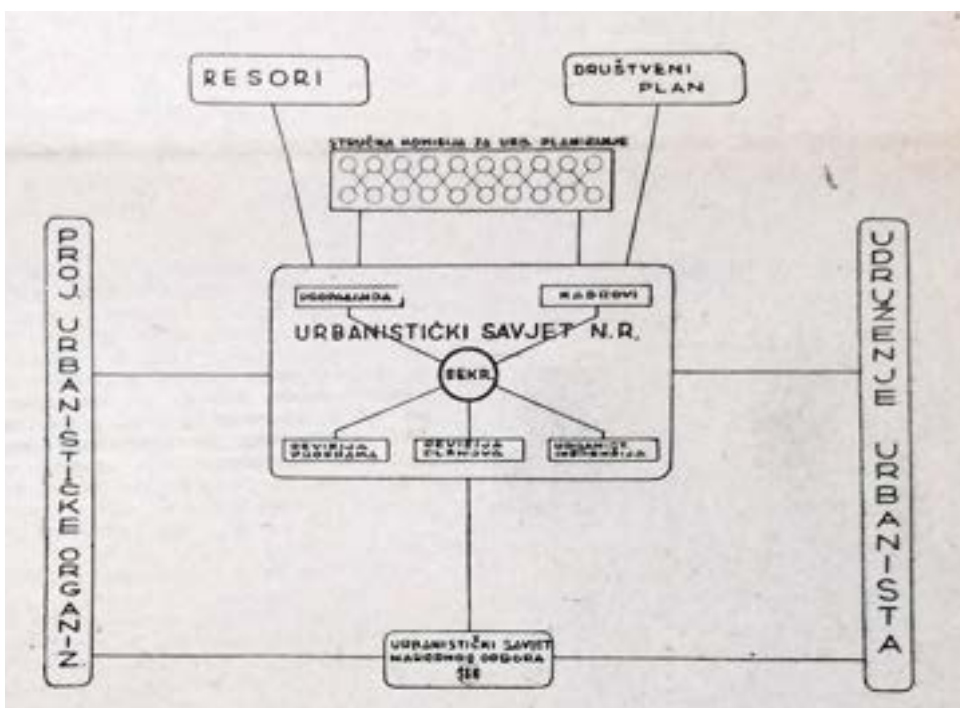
RESORI

DRUŠTVENI PLAN

STRUČNA KOMISIJA ZA URB. PLANIRANJE

PROJ. URBANISTIČKE ORGANIZ.

UDRUŽENJE URBANISTA

PROPAGANDA

KADROVI

URBANISTIČKI SAVJET N.R.

SEKR.

REVIZIJA PODRUČJA

REVIZIJA PLANOVA

URBANIST. INSPEKCIJA

URBANISTIČKI SAVJET NARODNOG ODBORA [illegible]